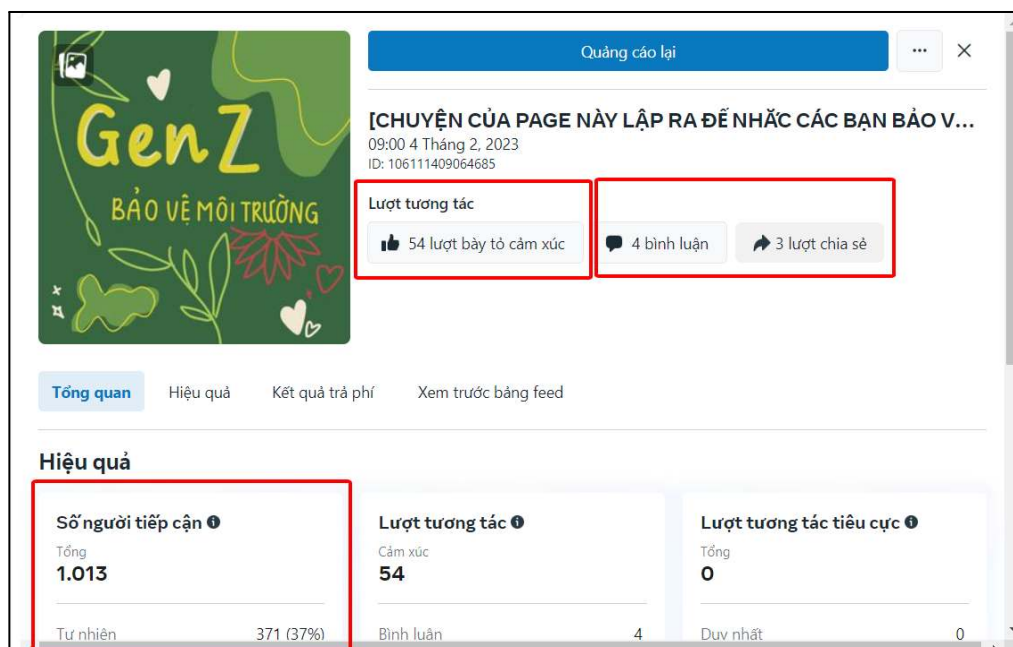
Gen Z
BẢO VỆ MÔI TRƯỜNG

Quảng cáo lại

···

×

[CHUYỆN CỦA PAGE NÀY LẬP RA ĐỂ NHẮC CÁC BẠN BẢO V...
09:00 4 Tháng 2, 2023
ID: 106111409064685

Lượt tương tác
54 lượt bày tỏ cảm xúc
4 bình luận
3 lượt chia sẻ

Tổng quan
Hiệu quả
Kết quả trả phí
Xem trước bảng feed

Hiệu quả

Số người tiếp cận
Tổng
1.013
Tự nhiên 371 (37%)

Lượt tương tác
Cảm xúc
54
Bình luận 4

Lượt tương tác tiêu cực
Tổng
0
Duy nhất 0